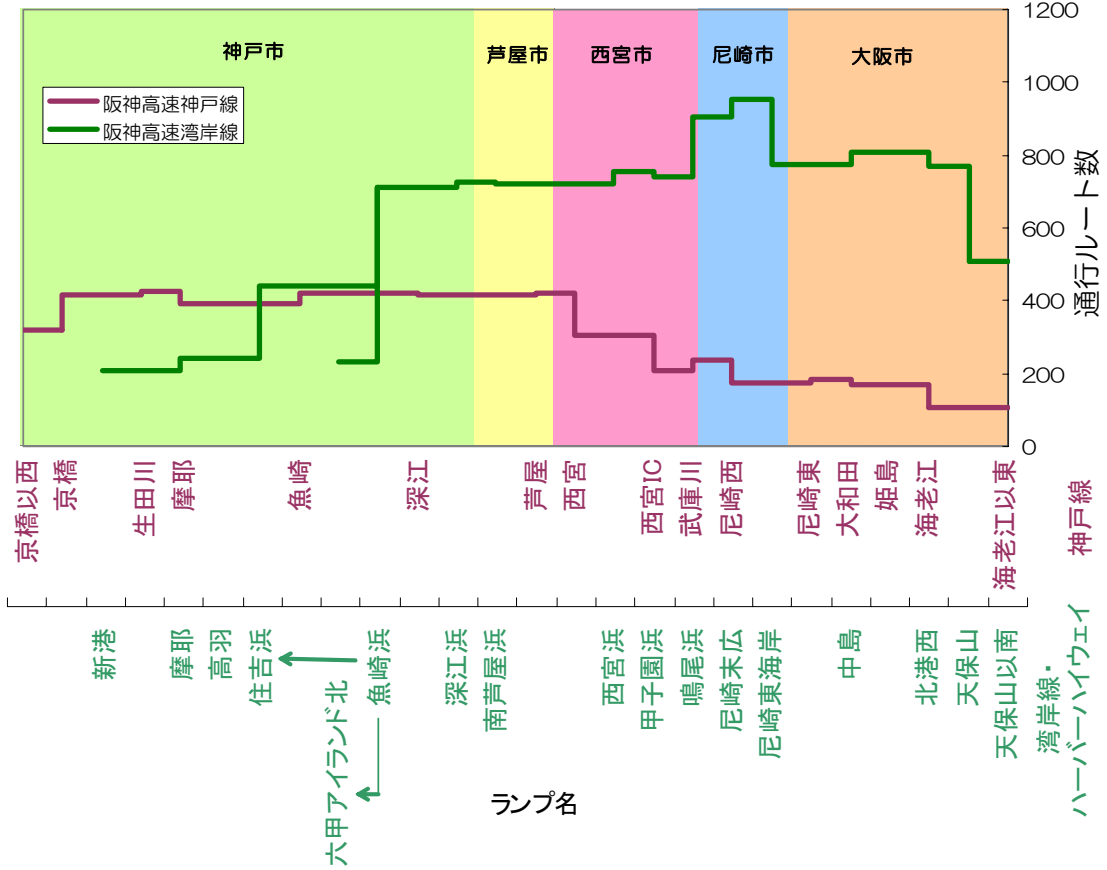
神戸市
芦屋市
西宮市
尼崎市
大阪市

阪神高速神戸線
阪神高速湾岸線

1200
1000
800
600
400
200
0

通行ルート数

京橋以西
京橋
生田川
摩耶
魚崎
深江
芦屋
西宮
西宮IC
武庫川
尼崎西
尼崎東
大和田
姫島
海老江
海老江以東
神戸線

新港
摩耶
高羽
住吉浜
六甲アイランド北
魚崎浜
深江浜
南芦屋浜
西宮浜
甲子園浜
鳴尾浜
尼崎末広
尼崎東海岸
中島
北港西
天保山
天保山以南
湾岸線・ハーバーハイウェイ

ランプ名